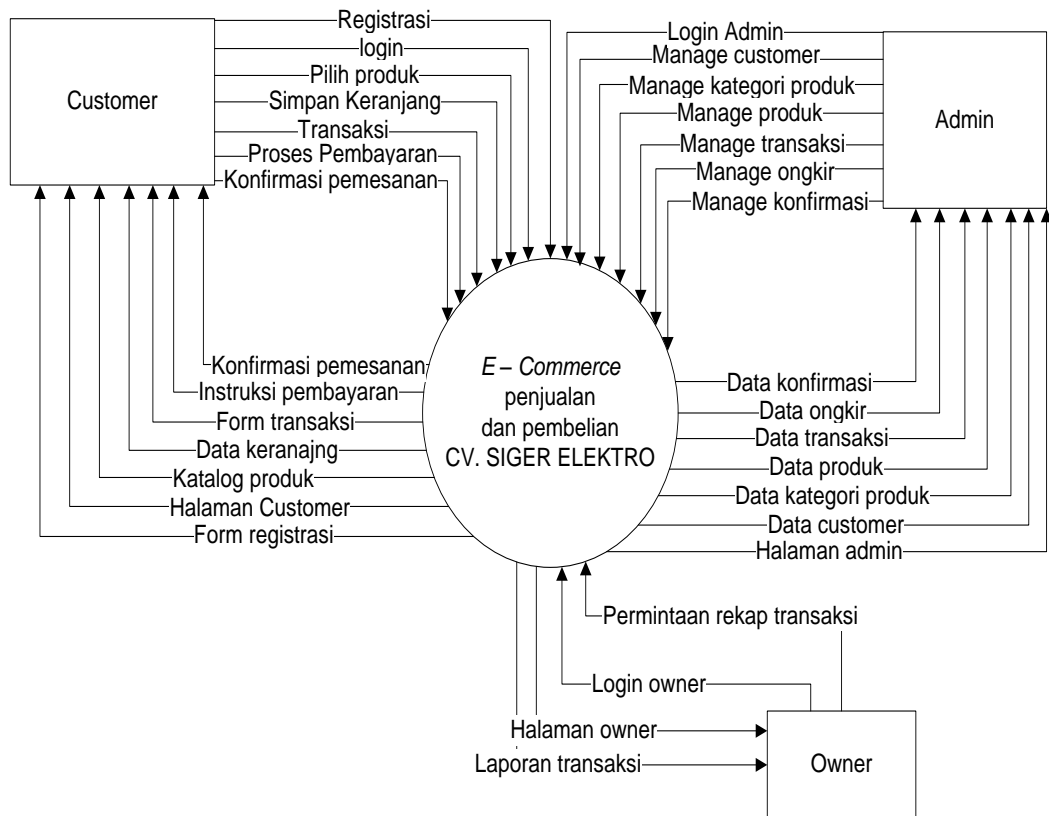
Customer

Registrasi
login
Pilih produk
Simpan Keranjang
Transaksi
Proses Pembayaran
Konfirmasi pemesanan

Login Admin
Manage customer
Manage kategori produk
Manage produk
Manage transaksi
Manage ongkir
Manage konfirmasi

Admin

Konfirmasi pemesanan
Instruksi pembayaran
Form transaksi
Data keranajng
Katalog produk
Halaman Customer
Form registrasi

*E – Commerce* penjualan dan pembelian CV. SIGER ELEKTRO

Data konfirmasi
Data ongkir
Data transaksi
Data produk
Data kategori produk
Data customer
Halaman admin

Permintaan rekap transaksi
Login owner
Halaman owner
Laporan transaksi

Owner